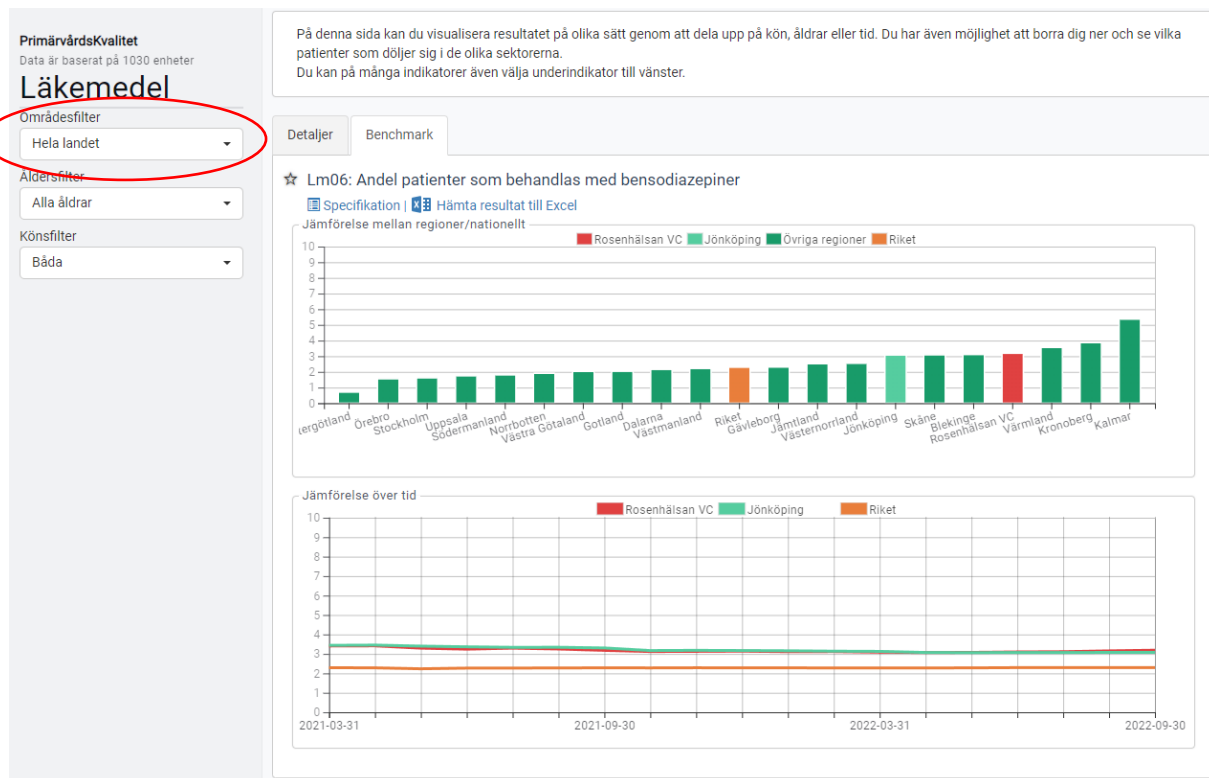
PrimärvårdsKvalitet
Data är baserat på 1030 enheter
Läkemedel
Områdesfilter
Hela landet
Åldersfilter
Alla åldrar
Könsfilter
Båda

På denna sida kan du visualisera resultatet på olika sätt genom att dela upp på kön, åldrar eller tid. Du har även möjlighet att borra dig ner och se vilka patienter som döljer sig i de olika sektorerna.
Du kan på många indikatorer även välja underindikator till vänster.

Detaljer
Benchmark

Lm06: Andel patienter som behandlas med bensodiazepiner
Specifikation | Hämta resultat till Excel

Jämförelse mellan regioner/nationellt
Rosenhälsan VC
Jönköping
Övriga regioner
Riket
10
9
8
7
6
5
4
3
2
1
0
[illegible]ergötland
Örebro
Stockholm
Uppsala
Södermanland
Norrbotten
Västra Götaland
Gotland
Dalarna
Västmanland
Riket
Gävleborg
Jämtland
Västernorrland
Jönköping
Skåne
Blekinge
Rosenhälsan VC
Värmland
Kronoberg
Kalmar

Jämförelse över tid
Rosenhälsan VC
Jönköping
Riket
10
9
8
7
6
5
4
3
2
1
0
2021-03-31
2021-09-30
2022-03-31
2022-09-30